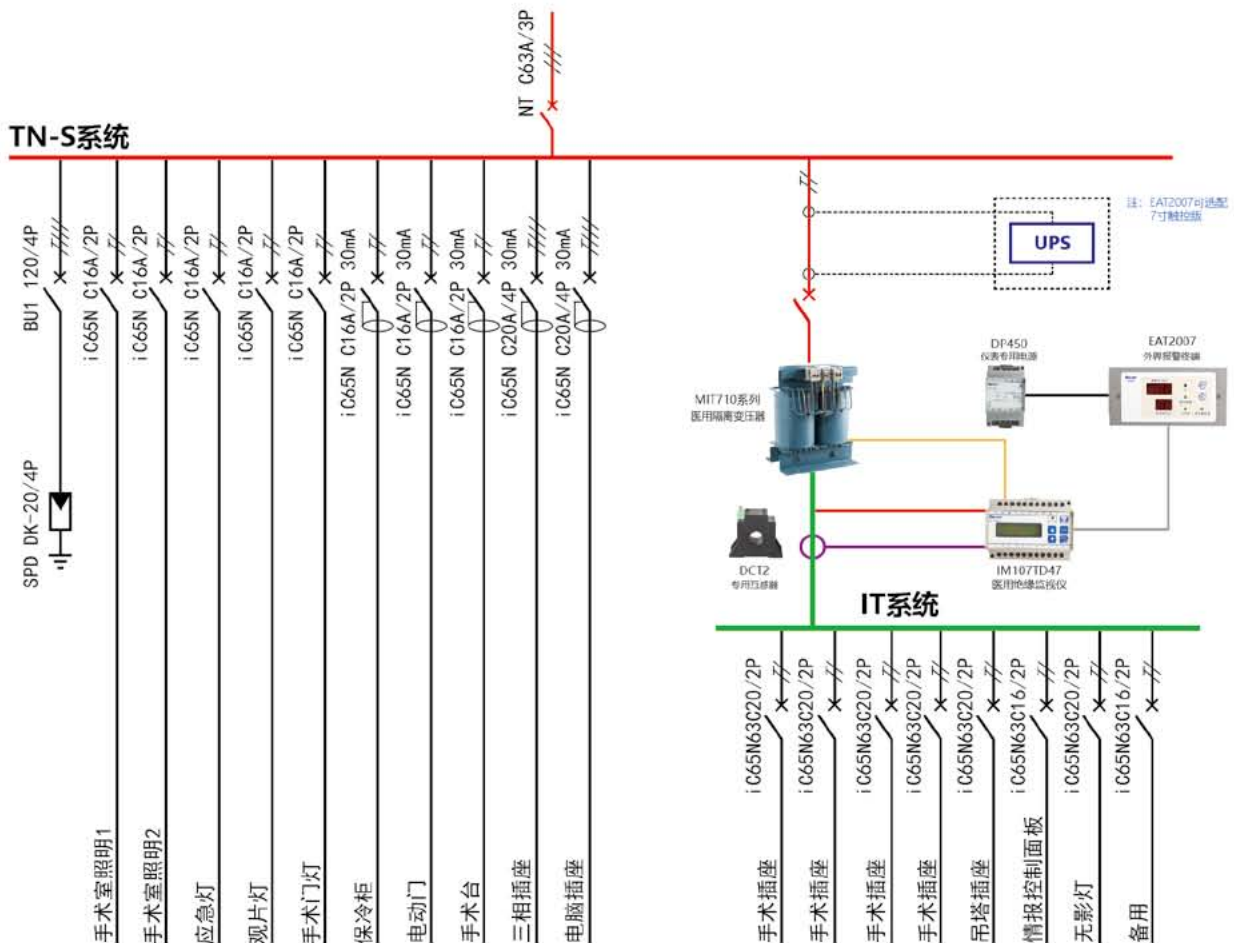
NT C63A/3P

TN-S系统

BU1 120/4P
SPD DK-20/4P

iC65N C16A/2P
iC65N C16A/2P
iC65N C16A/2P
iC65N C16A/2P
iC65N C16A/2P
iC65N C16A/2P 30mA
iC65N C16A/2P 30mA
iC65N C16A/2P 30mA
iC65N C20A/4P 30mA
iC65N C20A/4P 30mA

手术室照明1
手术室照明2
应急灯
观片灯
手术门灯
保冷柜
电动门
手术台
三相插座
电脑插座

注：EAT2007可选配7寸触控版

UPS

DP450
仪表专用电源

EAT2007
外界报警终端

MIT710系列
医用隔离变压器

DCT2
专用互感器

IM107TD47
医用绝缘监视仪

IT系统

iC65N63C20/2P
iC65N63C20/2P
iC65N63C20/2P
iC65N63C20/2P
iC65N63C20/2P
iC65N63C16/2P
iC65N63C20/2P
iC65N63C16/2P

手术插座
手术插座
手术插座
手术插座
吊塔插座
情报控制面板
无影灯
备用